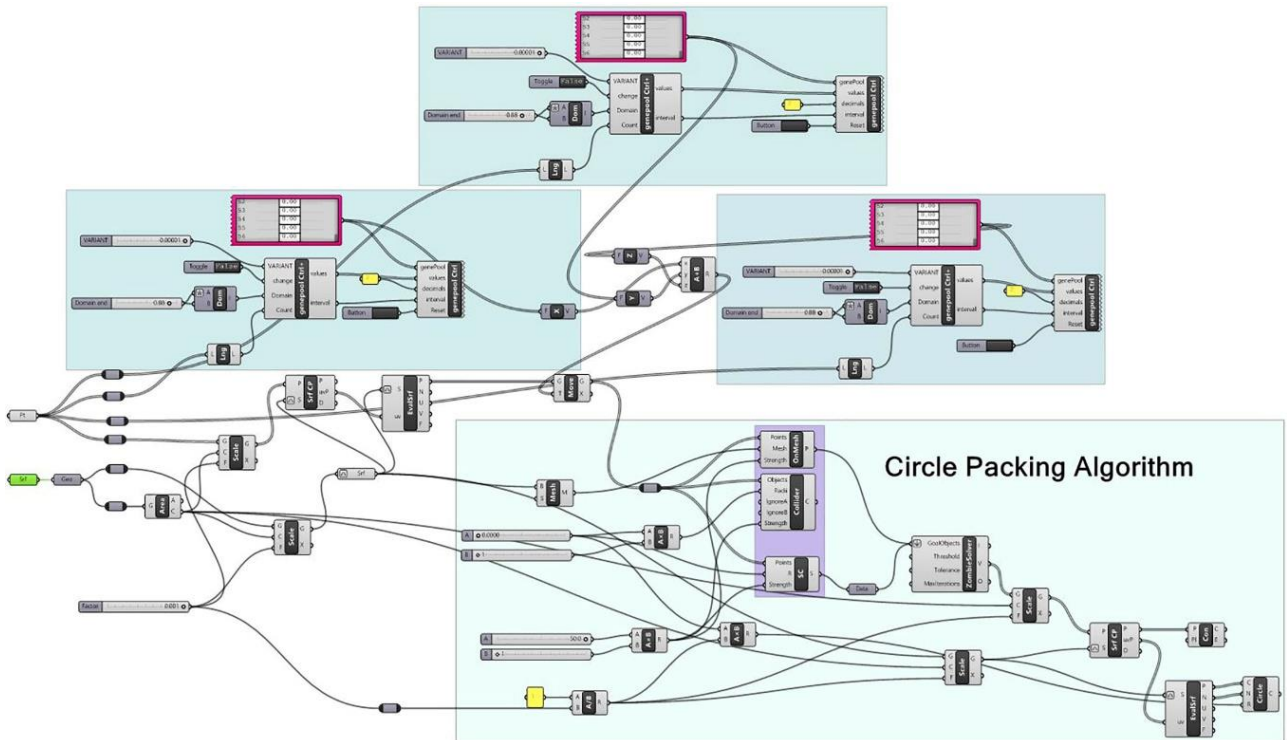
Circle Packing Algorithm

VARIANT 0.00001
Toggle False
Domain end 0.88
VARIANT
change
Domain
Count
genepool Ctrl+
values
interval
genePool
values
decimals
interval
Reset
genepool Ctrl
Button
Dom
Lng

VARIANT 0.00001
Toggle False
Domain end 0.88
VARIANT
change
Domain
Count
genepool Ctrl+
values
interval
genePool
values
decimals
interval
Reset
genepool Ctrl
Button
Dom
Lng

VARIANT 0.00001
Toggle False
Domain end 0.88
VARIANT
change
Domain
Count
genepool Ctrl+
values
interval
genePool
values
decimals
interval
Reset
genepool Ctrl
Button
Dom
Lng

Pt
Srf
Geo
Area
Scale
Srf CP
EvalSrf
Move
Srf
Mesh
X
Y
Z
A+B
Radial 0.001
Points
Mesh
Strength
OnMesh
Objects
Radii
Strength
Collider
Points
Strength
SC
Data
GoalObjects
Threshold
Tolerance
MaxIterations
ZombieSolver
A 0.0000
B 1
A 50.0
B 5
A+B
A×B
A/B
Scale
Srf CP
Cen
EvalSrf
Circle